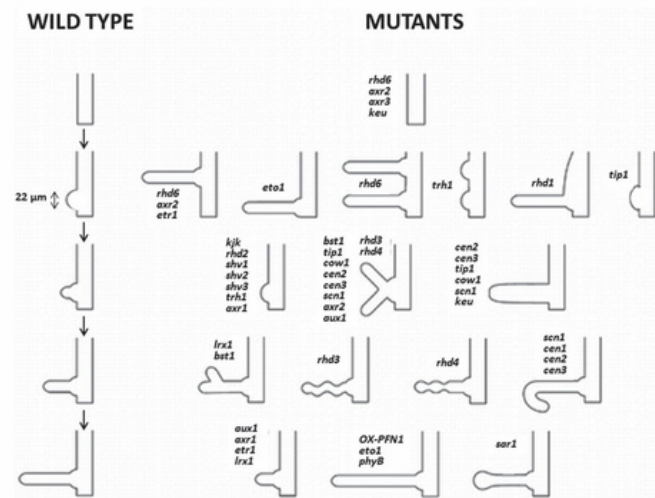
WILD TYPE

MUTANTS

rhd6
axr2
axr3
keu

22 μm

rhd6
axr2
etr1

eto1

rhd6

trh1

rhd1

tip1

kjk
rhd2
shv1
shv2
shv3
trh1
axr1

bst1
tip1
cow1
cen2
cen3
scn1
axr2
aux1

rhd3
rhd4

cen2
cen3
tip1
cow1
scn1
keu

lrx1
bst1

rhd3

rhd4

scn1
cen1
cen2
cen3

aux1
axr1
etr1
lrx1

OX-PFN1
eto1
phyB

sar1